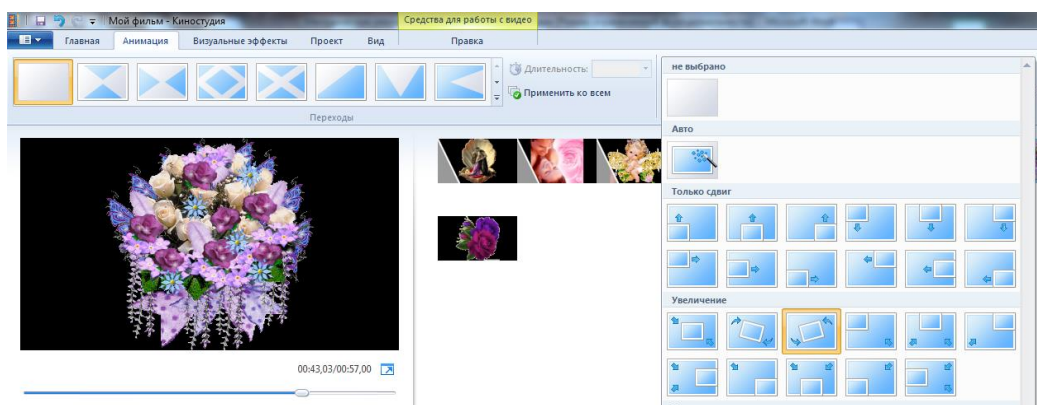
Мой фильм - Киностудия

Средства для работы с видео

Главная

Анимация

Визуальные эффекты

Проект

Вид

Правка

Длительность:

Применить ко всем

Переходы

не выбрано

Авто

Только сдвиг

Увеличение

00:43,03/00:57,00